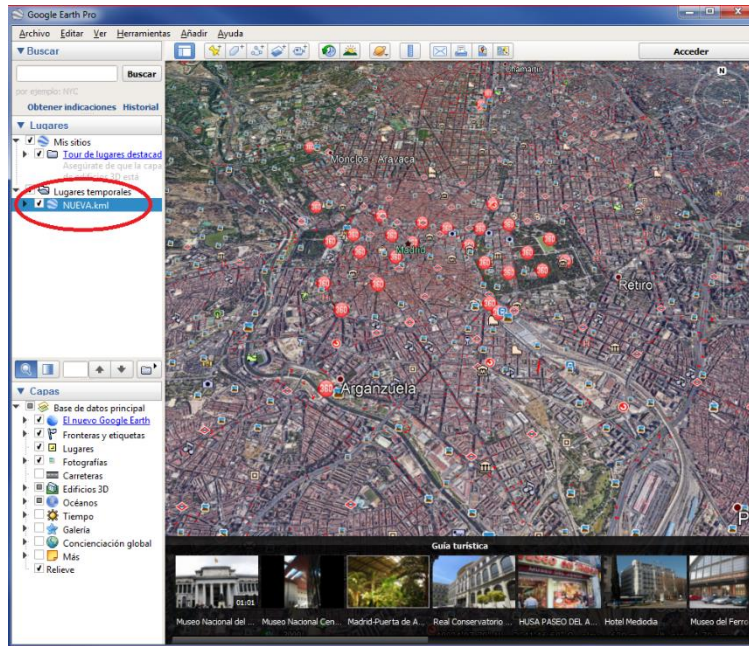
Google Earth Pro

Archivo Editar Ver Herramientas Añadir Ayuda

▼ Buscar

Buscar

por ejemplo: NYC

Obtener indicaciones Historial

▼ Lugares

Mis sitios

Tour de lugares destacad

Asegúrate de que la capa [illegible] 3D está

Lugares temporales

NUEVA.kml

▼ Capas

Base de datos principal

El nuevo Google Earth

Fronteras y etiquetas

Lugares

Fotografías

Carreteras

Edificios 3D

Océanos

Tiempo

Galería

Concienciación global

Más

Relieve

Acceder

Moncloa - Aravaca

Retiro

Arganzuela

Guía turística

01:01

Museo Nacional del ...

Museo Nacional Cen...

Madrid-Puerta de A...

Real Conservatorio ...

HUSA PASEO DEL A...

Hotel Mediodía

Museo del Ferro